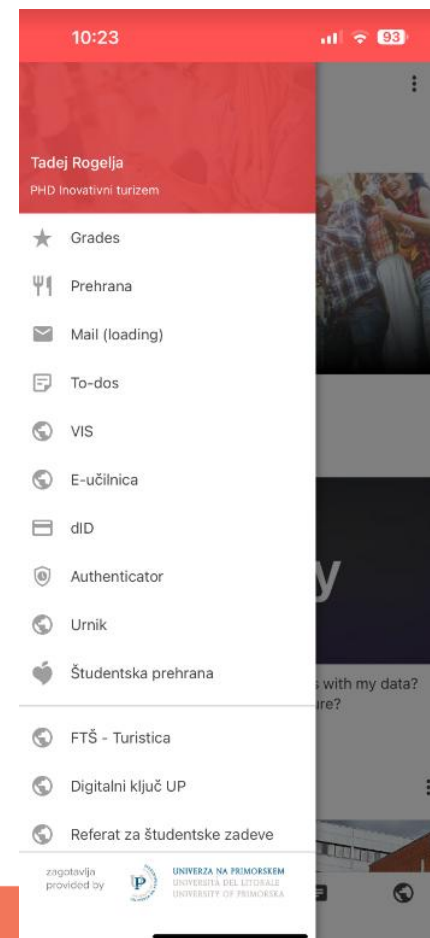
10:23

93

Tadej Rogelja
PHD Inovativni turizem

Grades
Prehrana
Mail (loading)
To-dos
VIS
E-učilnica
dID
Authenticator
Urnik
Študentska prehrana

FTŠ - Turistica
Digitalni ključ UP
Referat za študentske zadeve

zagotavlja
provided by

UNIVERZA NA PRIMORSKEM
UNIVERSITÀ DEL LITORALE
UNIVERSITY OF PRIMORSKA

y

s with my data?
re?